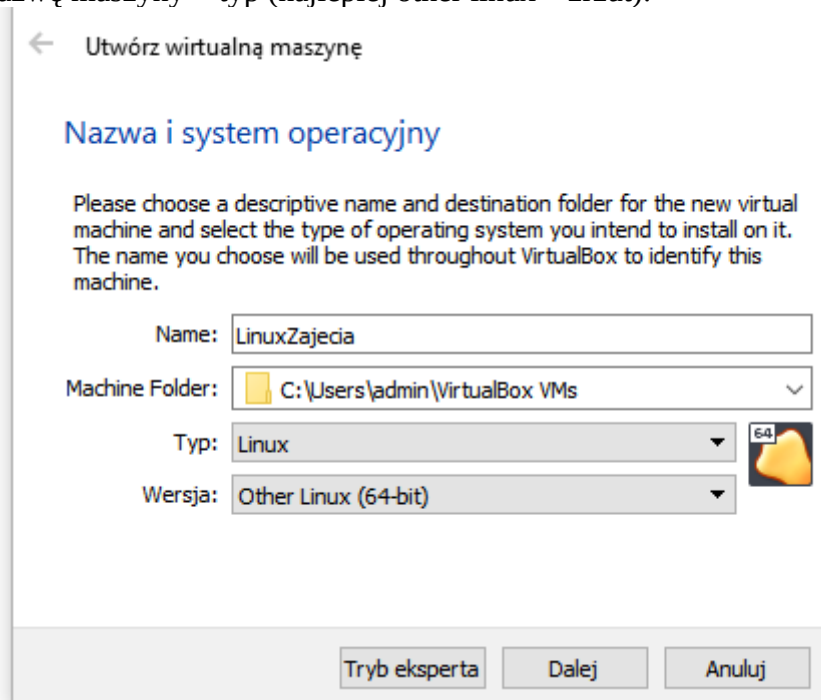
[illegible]
Utwórz wirtualną maszynę

Nazwa i system operacyjny

Please choose a descriptive name and destination folder for the new virtual machine and select the type of operating system you intend to install on it. The name you choose will be used throughout VirtualBox to identify this machine.

Name: LinuxZajecia

Machine Folder: C:\Users\admin\VirtualBox VMs

Typ: Linux

Wersja: Other Linux (64-bit)

64

Tryb eksperta Dalej Anuluj